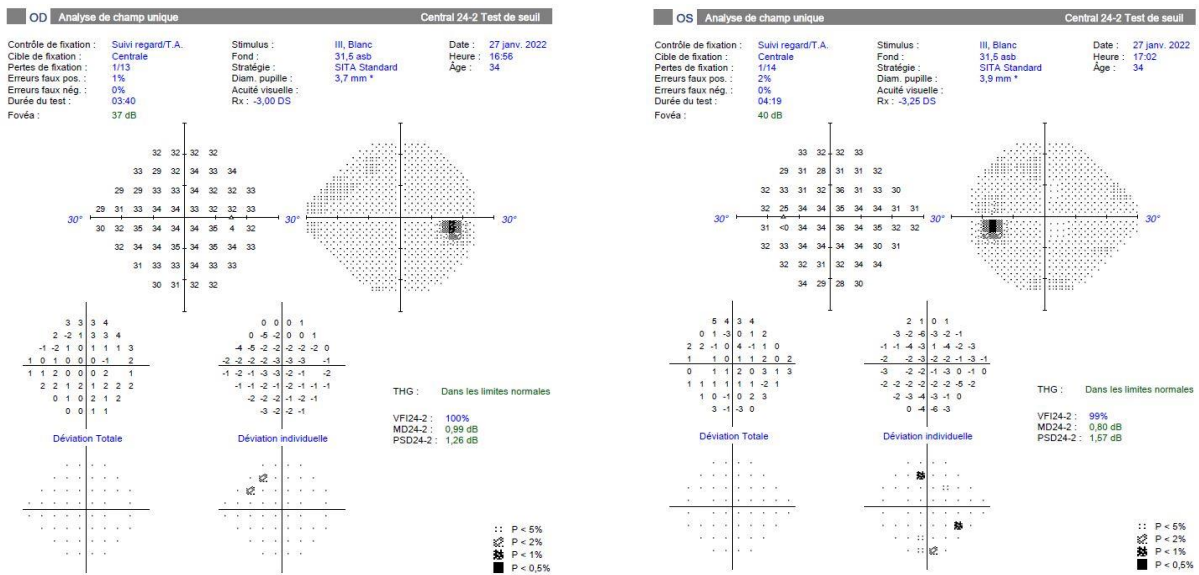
OD Analyse de champ unique
Central 24-2 Test de seuil

Contrôle de fixation : Suivi regard/T.A.
Cible de fixation : Centrale
Pertes de fixation : 1/13
Erreurs faux pos. : 1%
Erreurs faux nég. : 0%
Durée du test : 03:40
Fovéa : 37 dB

Stimulus : III, Blanc
Fond : 31,5 asb
Stratégie : SITA Standard
Diam. pupille : 3,7 mm *
Acuité visuelle :
Rx : -3,00 DS

Date : 27 janv. 2022
Heure : 16:56
Âge : 34

32 32 32 32
33 29 32 34 33 34
29 29 33 33 34 32 32 33
29 31 33 34 34 33 32 32 33
30° 30 32 35 34 34 34 35 4 32 30°
32 34 34 35 34 35 34 33
31 33 33 34 33 33
30 31 32 32

30° 30°

3 3 3 4
2 -2 1 3 3 4
-1 -2 1 0 1 1 1 3
1 0 1 0 0 0 -1 2
1 1 2 0 0 0 2 1
2 2 1 2 1 2 2 2
0 1 0 2 1 2
0 0 1 1

0 0 0 1
0 -5 -2 0 0 1
-4 -5 -2 -2 -2 -2 1 0
-2 -2 -2 -2 -3 -3 -3 -1
-1 -2 -1 -3 -3 -2 -1 -2
-1 -1 -2 -2 -1 -1 -1 -1
-2 -2 -2 -1 -1
-3 -2 -2 -1

Déviation Totale
Déviation individuelle

THG : Dans les limites normales

VFI24-2 : 100%
MD24-2 : 0,99 dB
PSD24-2 : 1,26 dB

P < 5%
P < 2%
P < 1%
P < 0,5%

OS Analyse de champ unique
Central 24-2 Test de seuil

Contrôle de fixation : Suivi regard/T.A.
Cible de fixation : Centrale
Pertes de fixation : 1/14
Erreurs faux pos. : 2%
Erreurs faux nég. : 0%
Durée du test : 04:19
Fovéa : 40 dB

Stimulus : III, Blanc
Fond : 31,5 asb
Stratégie : SITA Standard
Diam. pupille : 3,9 mm *
Acuité visuelle :
Rx : -3,25 DS

Date : 27 janv. 2022
Heure : 17:02
Âge : 34

33 32 32 33
29 31 28 31 31 32
32 33 31 32 36 31 33 30
32 25 34 34 35 34 34 31 31
30° 31 <0 34 34 36 34 35 32 32 30°
32 33 34 34 34 30 31
32 32 31 32 34 34
34 29 28 30

30° 30°

5 4 3 4
0 1 -3 0 1 2
2 2 -1 0 4 -1 1 0
1 1 0 1 1 2 0 2
0 1 1 2 0 3 1 3
1 1 1 1 1 -2 1
1 0 -1 0 2 3
3 -1 -3 0

2 1 0 1
-3 -2 -6 -3 -2 -1
-1 -1 -4 -3 1 -4 -2 -3
-2 -2 -3 -2 -2 -1 -3 -1
-3 -2 -2 -1 -3 0 -1 0
-2 -2 -2 -2 -2 -5 -2
-2 -3 -4 -3 -1 0
0 -4 -6 -3

Déviation Totale
Déviation individuelle

THG : Dans les limites normales

VFI24-2 : 99%
MD24-2 : 0,80 dB
PSD24-2 : 1,57 dB

P < 5%
P < 2%
P < 1%
P < 0,5%